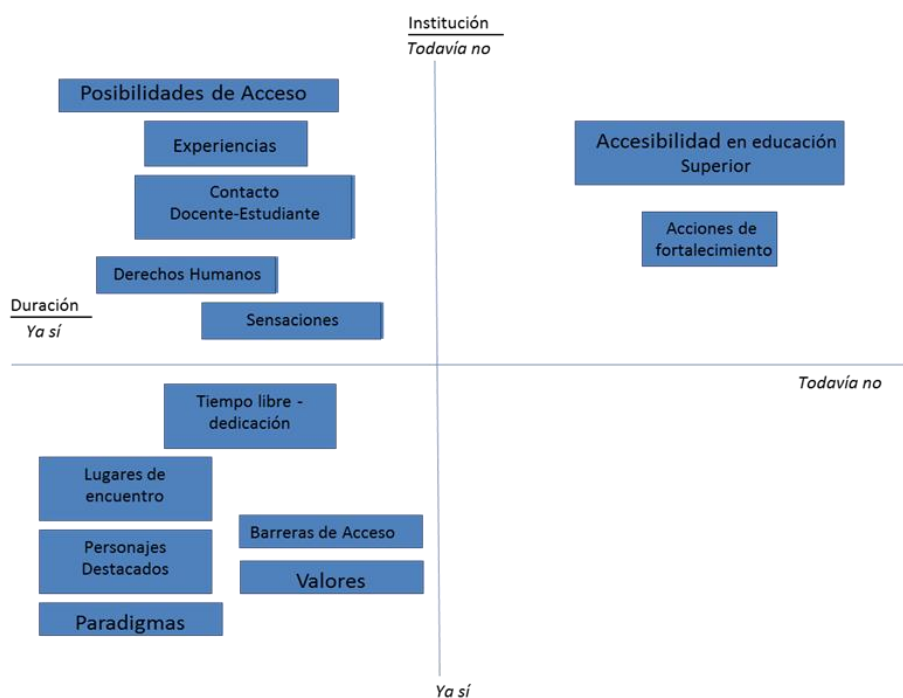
Institución

Todavía no

Posibilidades de Acceso

Experiencias

Contacto Docente-Estudiante

Derechos Humanos

Sensaciones

Accesibilidad en educación Superior

Acciones de fortalecimiento

Duración

Ya sí

Todavía no

Tiempo libre - dedicación

Lugares de encuentro

Personajes Destacados

Paradigmas

Barreras de Acceso

Valores

Ya sí